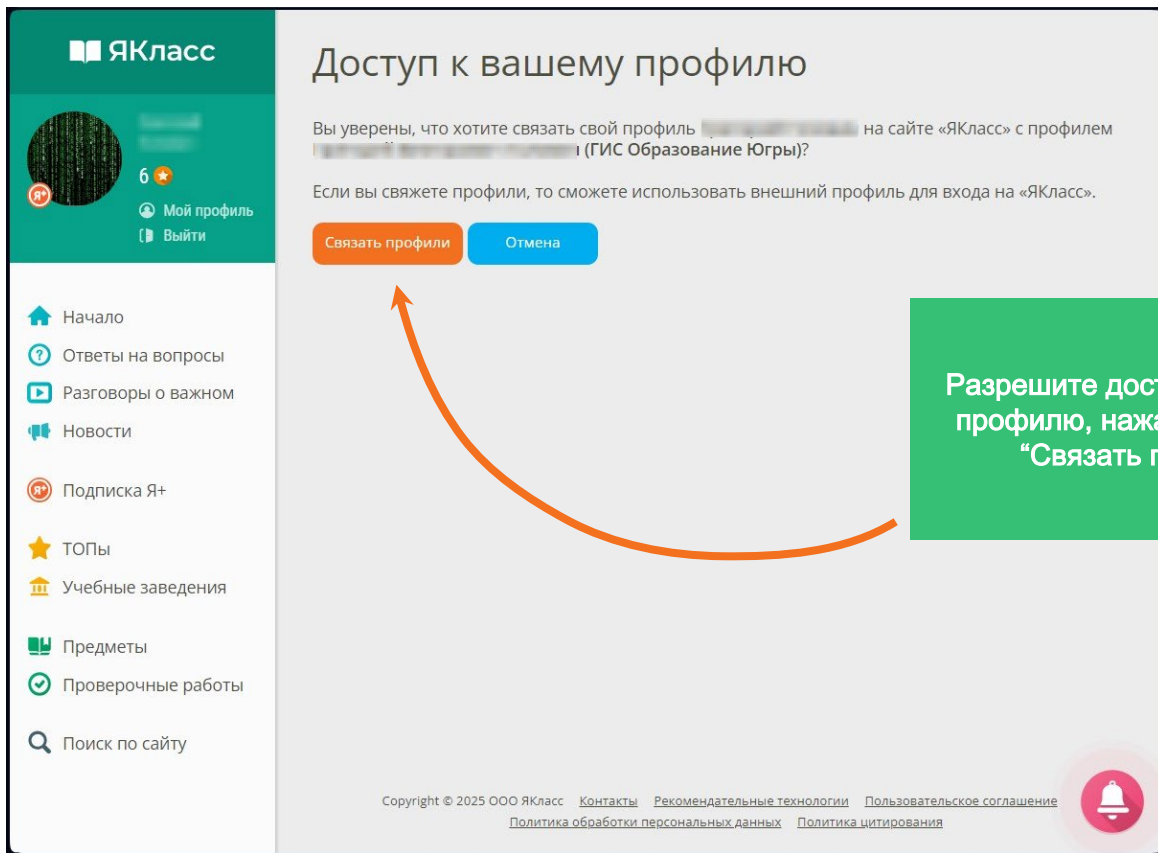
ЯКласс

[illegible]

6

Я+

Мой профиль

Выйти

Начало

Ответы на вопросы

Разговоры о важном

Новости

Подписка Я+

ТОПы

Учебные заведения

Предметы

Проверочные работы

Поиск по сайту

Доступ к вашему профилю

Вы уверены, что хотите связать свой профиль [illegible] на сайте «ЯКласс» с профилем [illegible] (ГИС Образование Югры)?

Если вы свяжете профили, то сможете использовать внешний профиль для входа на «ЯКласс».

Связать профили

Отмена

Разрешите дост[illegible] профилю, нажа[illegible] “Связать п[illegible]

Copyright © 2025 ООО ЯКласс Контакты Рекомендательные технологии Пользовательское соглашение Политика обработки персональных данных Политика цитирования